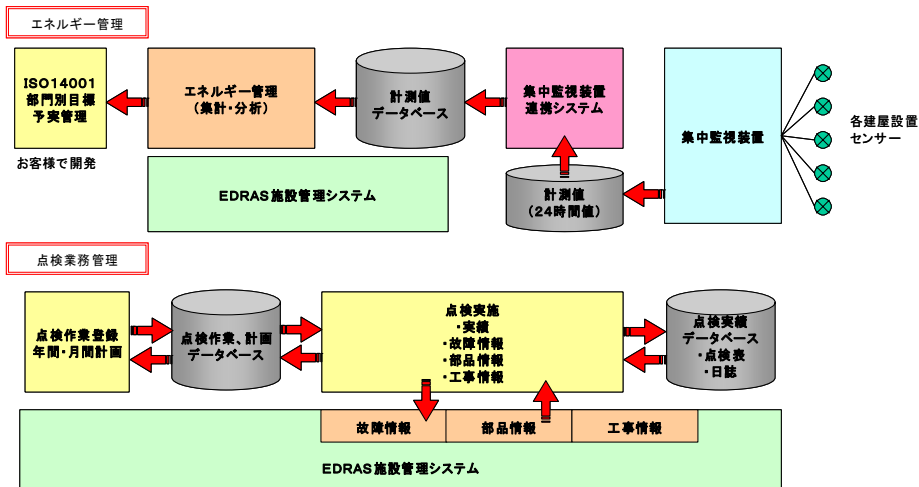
エネルギー管理

ISO14001
部門別目標
予実管理

お客様で開発

エネルギー管理
（集計・分析）

計測値
データベース

集中監視装置
連携システム

集中監視装置

各建屋設置
センサー

EDRAS施設管理システム

計測値
（24時間値）

点検業務管理

点検作業登録
年間・月間計画

点検作業、計画
データベース

点検実施
・実績
・故障情報
・部品情報
・工事情報

点検実績
データベース
・点検表
・日誌

故障情報

部品情報

工事情報

EDRAS施設管理システム